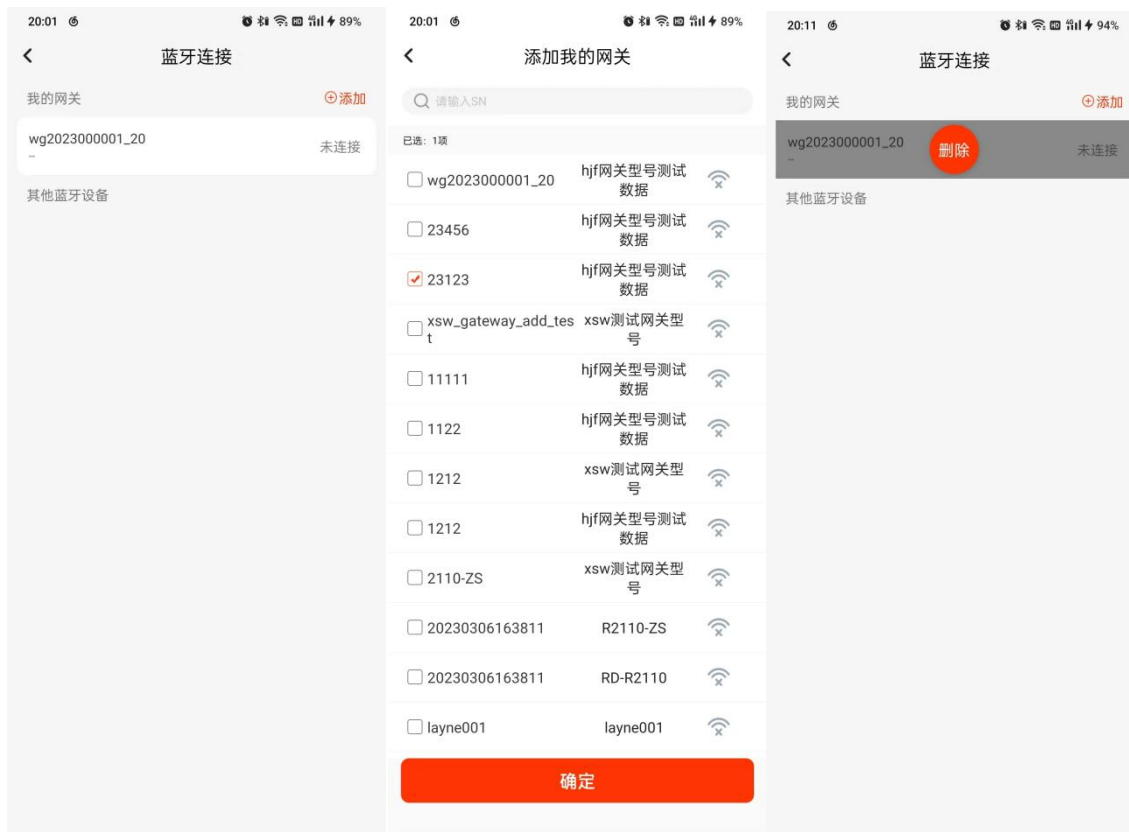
20:01 89%

蓝牙连接

我的网关

⊕添加

wg2023000001_20

--

未连接

其他蓝牙设备

20:01 89%

添加我的网关

请输入SN

已选：1项

| | |
|---|---|
| wg2023000001_20 | hjf网关型号测试数据 |
| 23456 | hjf网关型号测试数据 |
| 23123 | hjf网关型号测试数据 |
| xsw_gateway_add_test | xsw测试网关型号 |
| 11111 | hjf网关型号测试数据 |
| 1122 | hjf网关型号测试数据 |
| 1212 | xsw测试网关型号 |
| 1212 | hjf网关型号测试数据 |
| 2110-ZS | xsw测试网关型号 |
| 20230306163811 | R2110-ZS |
| 20230306163811 | RD-R2110 |
| layne001 | layne001 |

确定

20:11 94%

蓝牙连接

我的网关

⊕添加

wg2023000001_20

--

删除

未连接

其他蓝牙设备